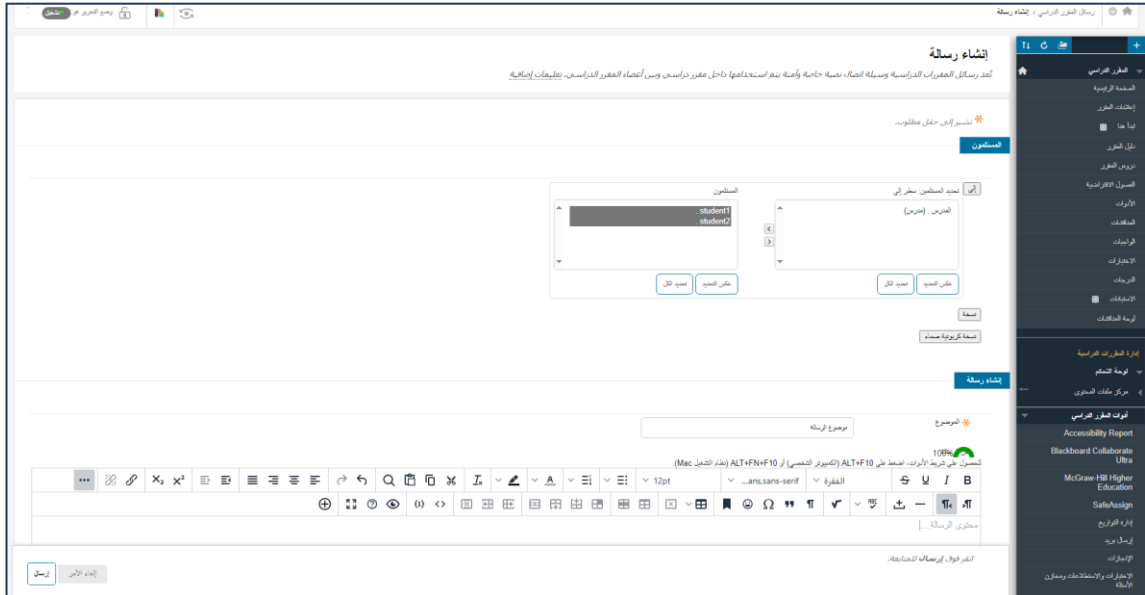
رسائل المقرر الدراسي › إنشاء رسالة

وضع المحرر هو: تشغيل

إنشاء رسالة

تُعد رسائل المقررات الدراسية وسيلة اتصال نصية خاصة وآمنة يتم استخدامها داخل مقرر دراسي وبين أعضاء المقرر الدراسي. تعليمات إضافية

* تشير إلى حقل مطلوب.

المستلمون

إلى | تحديد المستلمين: سطر إلى

المدرس , (مدرس)

عكس التحديد | تحديد الكل

المستلمون

, student1
, student2

عكس التحديد | تحديد الكل

نسخة

نسخة كربونية صماء

إنشاء رسالة

* الموضوع

موضوع الرسالة

100%

للحصول على شريط الأدوات، اضغط على ALT+F10 (الكمبيوتر الشخصي) أو ALT+FN+F10 (نظام التشغيل Mac).

B I U S | الفقرة | ...ans.sans-serif | 12pt

محتوى الرسالة...

انقر فوق إرسال للمتابعة.

إلغاء الأمر | إرسال

المقرر الدراسي
الصفحة الرئيسية
إعلانات المقرر
ابدأ هنا
دليل المقرر
دروس المقرر
الفصول الافتراضية
الأدوات
المناقشات
الواجبات
الاختبارات
الدرجات
الاستبيانات
لوحة المتصدرين

إدارة المقررات الدراسية
لوحة التحكم
مركز ملفات المحتوى

أدوات المقرر الدراسي
Accessibility Report
Blackboard Collaborate Ultra
McGraw-Hill Higher Education
SafeAssign
إدارة التواريخ
إرسال بريد
الإنجازات
الاختبارات والاستطلاعات ومخازن الأسئلة